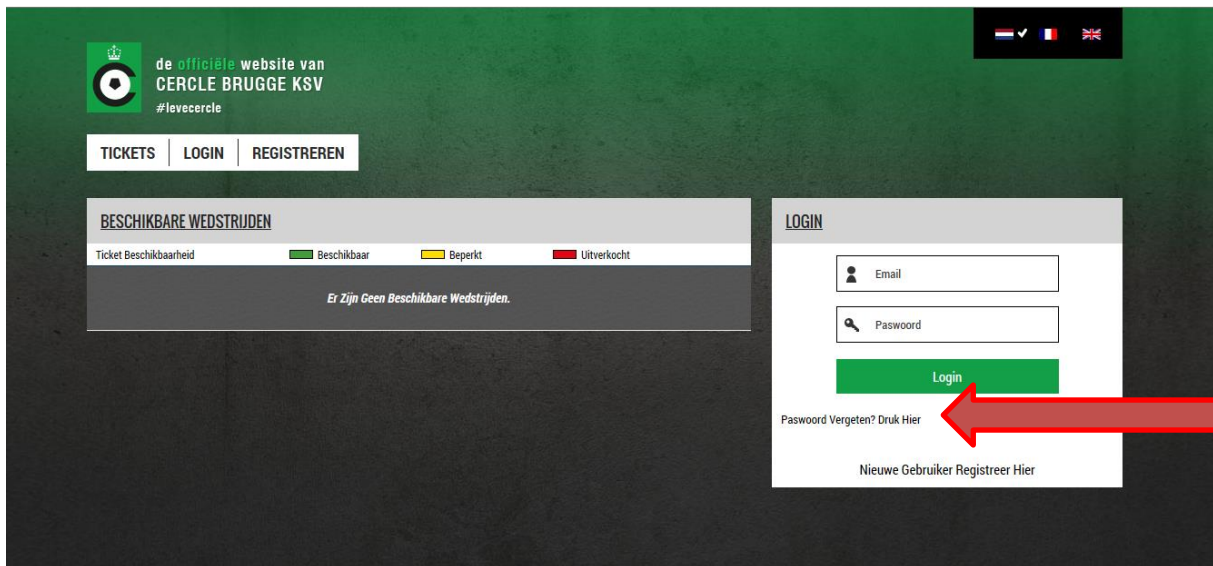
de officiële website van
CERCLE BRUGGE KSV
#levecercle

TICKETS | LOGIN | REGISTREREN

BESCHIKBARE WEDSTRIJDEN

Ticket Beschikbaarheid | Beschikbaar | Beperkt | Uitverkocht

Er Zijn Geen Beschikbare Wedstrijden.

LOGIN

Email

Paswoord

Login

Paswoord Vergeten? Druk Hier

Nieuwe Gebruiker Registreer Hier